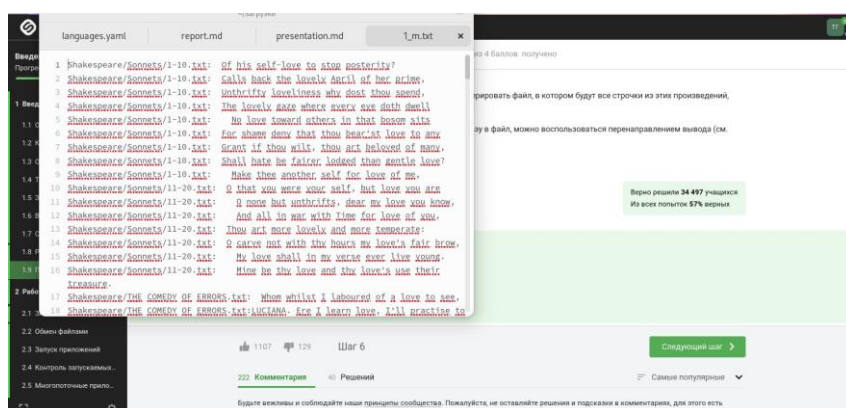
Загрузки

languages.yaml | report.md | presentation.md | 1_m.txt ×

1 Shakespeare/Sonnets/1-10.txt: Of his self-love to stop posterity?
2 Shakespeare/Sonnets/1-10.txt: Calls back the lovely April of her prime,
3 Shakespeare/Sonnets/1-10.txt: Unthrifty loveliness why dost thou spend,
4 Shakespeare/Sonnets/1-10.txt: The lovely gaze where every eye doth dwell
5 Shakespeare/Sonnets/1-10.txt: No love toward others in that bosom sits
6 Shakespeare/Sonnets/1-10.txt: For shame deny that thou bear'st love to any
7 Shakespeare/Sonnets/1-10.txt: Grant if thou wilt, thou art beloved of many,
8 Shakespeare/Sonnets/1-10.txt: Shall hate be fairer lodged than gentle love?
9 Shakespeare/Sonnets/1-10.txt: Make thee another self for love of me,
10 Shakespeare/Sonnets/11-20.txt: O that you were your self, but love you are
11 Shakespeare/Sonnets/11-20.txt: O none but unthrifts, dear my love you know,
12 Shakespeare/Sonnets/11-20.txt: And all in war with Time for love of you,
13 Shakespeare/Sonnets/11-20.txt: Thou art more lovely and more temperate:
14 Shakespeare/Sonnets/11-20.txt: O carve not with thy hours my love's fair brow,
15 Shakespeare/Sonnets/11-20.txt: My love shall in my verse ever live young.
16 Shakespeare/Sonnets/11-20.txt: Mine be thy love and thy love's use their treasure.
17 Shakespeare/THE COMEDY OF ERRORS.txt: Whom whilst I laboured of a love to see,
18 Shakespeare/THE COMEDY OF ERRORS.txt:LUCIANA. Ere I learn love, I'll practise to

Введе
Прогре
1 Введ
1.1 С
1.2 К
1.3 С
1.4 Т
1.5 З
1.6 В
1.7 С
1.8 Р
1.9 П
2 Рабо
2.1 З
2.2 Обмен файлами
2.3 Запуск приложений
2.4 Контроль запускаемых...
2.5 Многопоточные прило...

из 4 баллов получено

рировать файл, в котором будут все строчки из этих произведений,

су в файл, можно воспользоваться перенаправлением вывода (см.

Верно решили 34 497 учащихся
Из всех попыток 57% верных

1107 129 Шаг 6

Следующий шаг >

222 Комментария 40 Решений

Самые популярные

Будьте вежливы и соблюдайте наши принципы сообщества. Пожалуйста, не оставляйте решения и подсказки в комментариях, для этого есть

ТГ